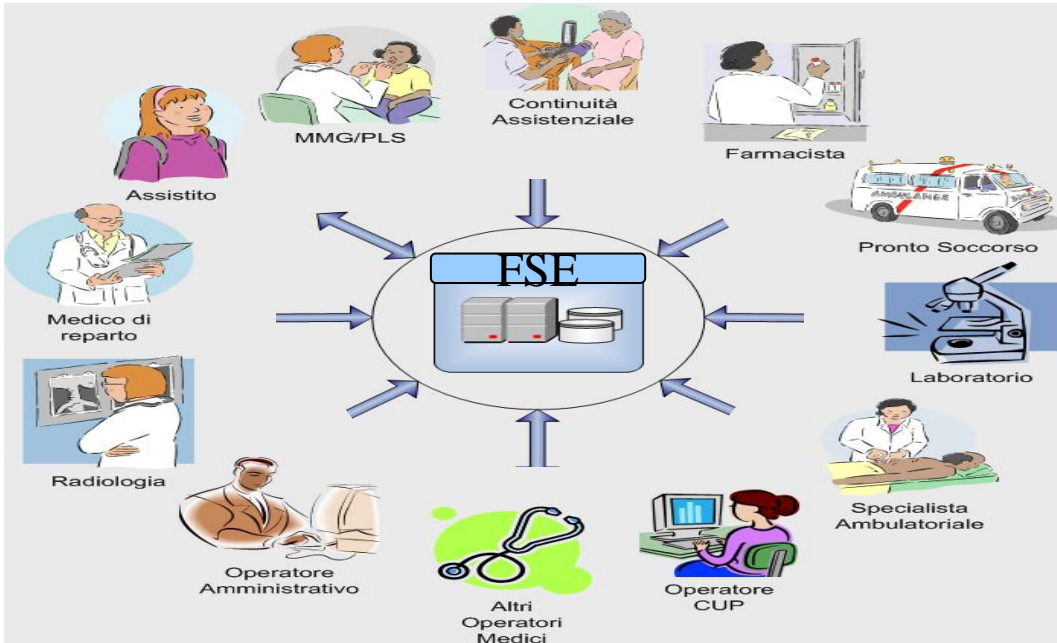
Continuità Assistenziale

MMG/PLS

Farmacista

Assistito

AMBULANZA

Pronto Soccorso

FSE

Medico di reparto

Laboratorio

Radiologia

Specialista Ambulatoriale

Operatore Amministrativo

Operatore CUP

Altri Operatori Medici